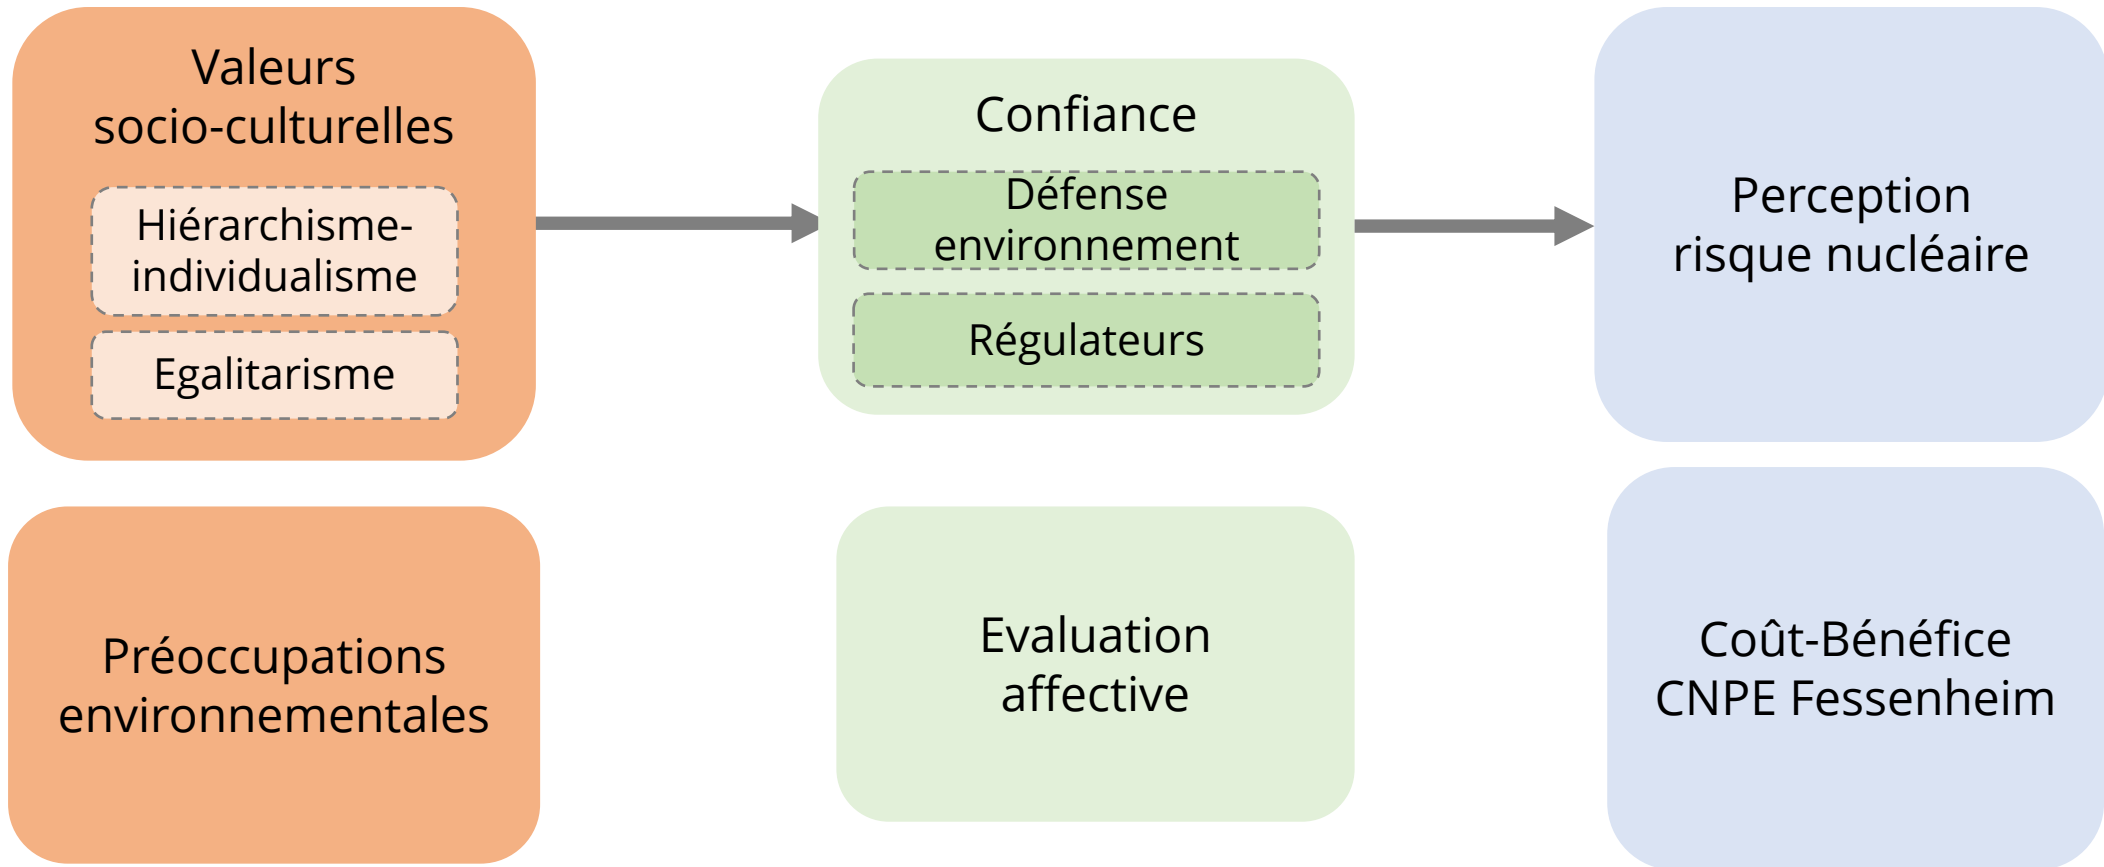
Valeurs socio-culturelles

Hiérarchisme-individualisme

Egalitarisme

Confiance

Défense environnement

Régulateurs

Perception risque nucléaire

Préoccupations environnementales

Evaluation affective

Coût-Bénéfice CNPE Fessenheim